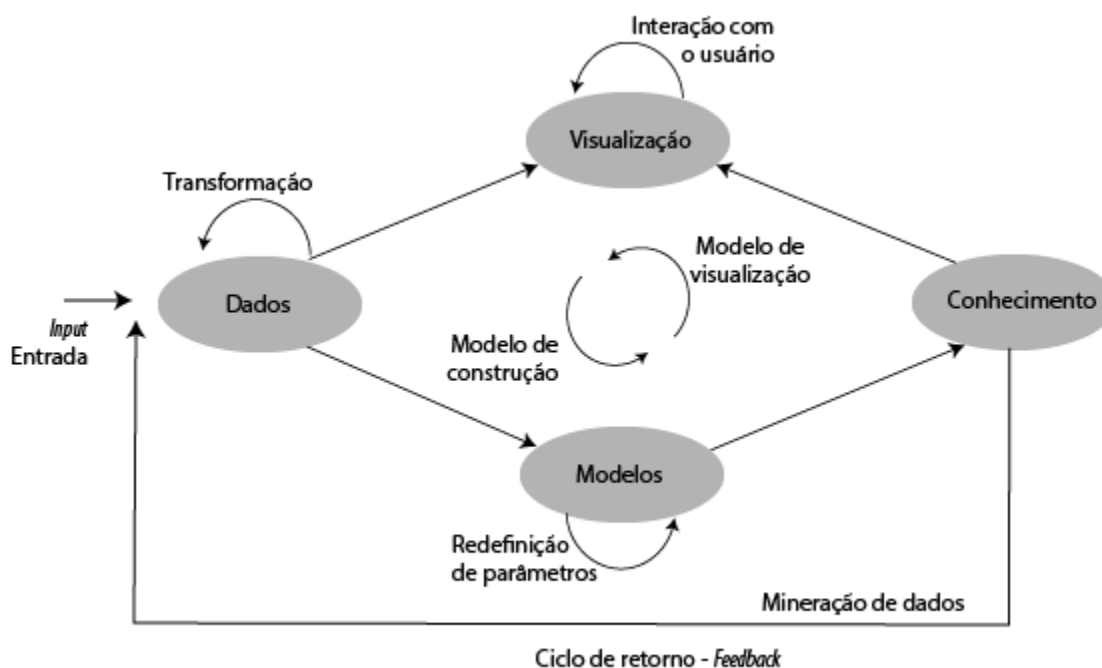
Interação com o usuário

Visualização

Transformação

Modelo de visualização

Input
Entrada

Dados

Conhecimento

Modelo de construção

Modelos

Redefinição de parâmetros

Mineração de dados

Ciclo de retorno - Feedback